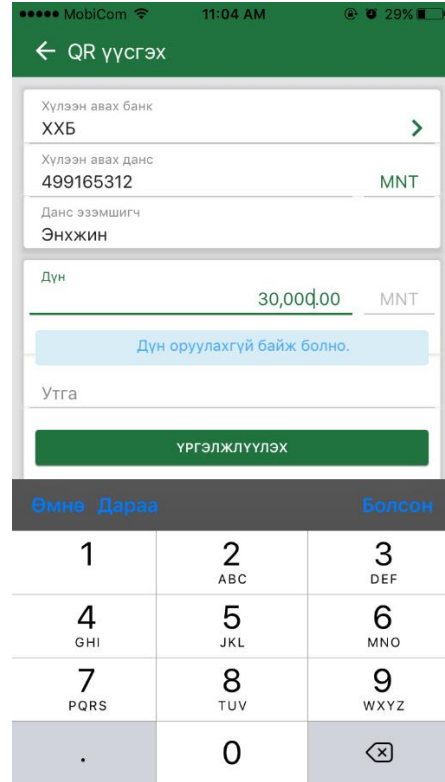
●●●●● MobiCom 11:04 AM 29%

← QR үүсгэх

Хүлээн авах банк
ХХБ

Хүлээн авах данс
499165312
MNT

Данс эзэмшигч
Энхжин

Дүн
30,000.00
MNT

Дүн оруулахгүй байж болно.

Утга

ҮРГЭЛЖЛҮҮЛЭХ

Өмнө Дараа
Болсон

1
2
ABC
3
DEF
4
GHI
5
JKL
6
MNO
7
PQRS
8
TUV
9
WXYZ
.
0